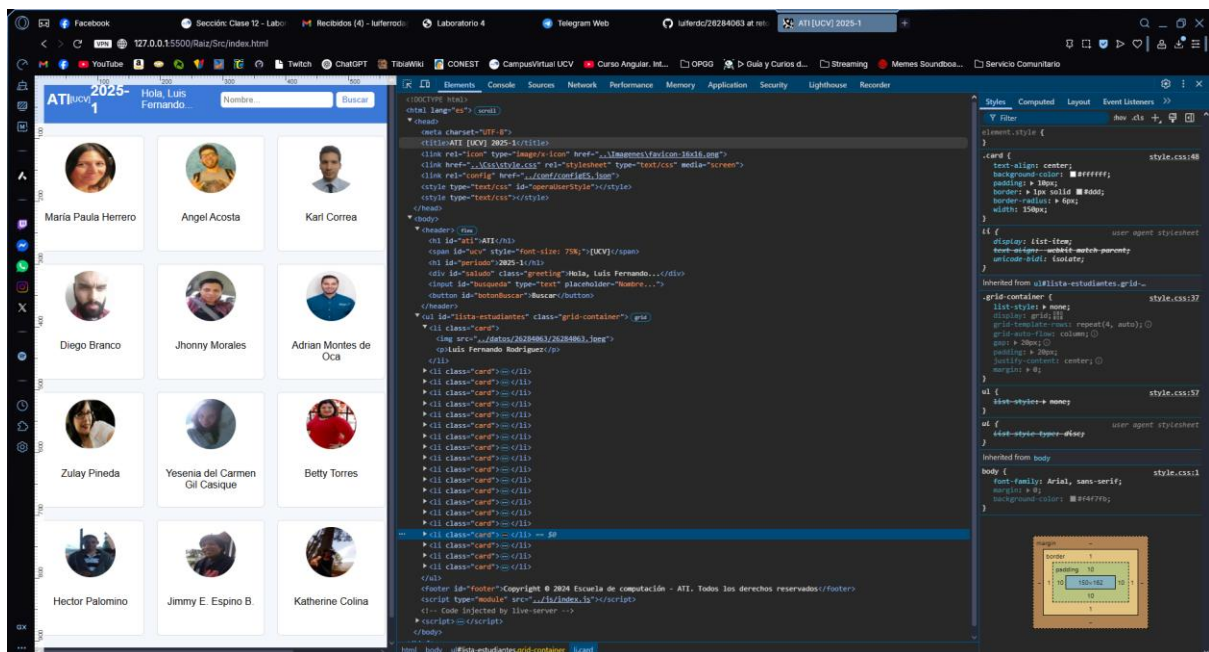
Facebook | Sección: Clase 12 - Labo | Recibidos (4) - luiferrod | Laboratorio 4 | Telegram Web | luiferdc/26284063 at reto | ATI [UCV] 2025-1

127.0.0.1:5500/Raiz/Src/index.html

YouTube | Twitch | ChatGPT | TibiaWiki | CONEST | CampusVirtual UCV | Curso Angular. Int... | OPGG | Guia y Curios d... | Streaming | Memes Soundboa... | Servicio Comunitario

ATI [UCV] 2025-1 Hola, Luis Fernando... Nombre... Buscar

María Paula Herrero | Angel Acosta | Karl Correa
Diego Branco | Jhonny Morales | Adrian Montes de Oca
Zulay Pineda | Yesenia del Carmen Gil Casique | Betty Torres
Hector Palomino | Jimmy E. Espino B. | Katherine Colina

Elements Console Sources Network Performance Memory Application Security Lighthouse Recorder

<!DOCTYPE html>
<html lang="es"> scroll
<head>
<meta charset="UTF-8">
<title>ATI [UCV] 2025-1</title>
<link rel="icon" type="image/x-icon" href="..\Imagenes\favicon-16x16.png">
<link href="..\Css\style.css" rel="stylesheet" type="text/css" media="screen">
<link rel="config" href="../conf/configES.json">
<style type="text/css" id="operaUserStyle"></style>
<style type="text/css"></style>
</head>
<body>
<header> flex
<h1 id="ati">ATI</h1>
<span id="ucv" style="font-size: 75%;">[UCV]</span>
<h1 id="periodo">2025-1</h1>
<div id="saludo" class="greeting">Hola, Luis Fernando...</div>
<input id="busqueda" type="text" placeholder="Nombre...">
<button id="botonBuscar">Buscar</button>
</header>
<ul id="lista-estudiantes" class="grid-container"> grid
<li class="card">
<img src="../datos/26284063/26284063.jpeg">
<p>Luis Fernando Rodriguez</p>
</li>
<li class="card"> ... </li>
<li class="card"> ... </li> == $0
</ul>
<footer id="footer">Copyright © 2024 Escuela de computación - ATI. Todos los derechos reservados</footer>
<script type="module" src="../js/index.js"></script>
<!-- Code injected by live-server -->
<script> ... </script>
</body>

html body ul#lista-estudiantes.grid-container li.card

Styles Computed Layout Event Listeners
Filter :hov .cls
element.style {
}
.card { style.css:48
text-align: center;
background-color: #ffffff;
padding: 10px;
border: 1px solid #ddd;
border-radius: 6px;
width: 150px;
}
li { user agent stylesheet
display: list-item;
text-align: -webkit-match-parent;
unicode-bidi: isolate;
}
Inherited from ul#lista-estudiantes.grid-...
.grid-container { style.css:37
list-style: none;
display: grid;
grid-template-rows: repeat(4, auto);
grid-auto-flow: column;
gap: 20px;
padding: 20px;
justify-content: center;
margin: 0;
}
ul { style.css:57
list-style: none;
}
ul { user agent stylesheet
list-style-type: disc;
}
Inherited from body
body { style.css:1
font-family: Arial, sans-serif;
margin: 0;
background-color: #f4f7fb;
}

margin -
border 1
padding 10
150×162
10
1